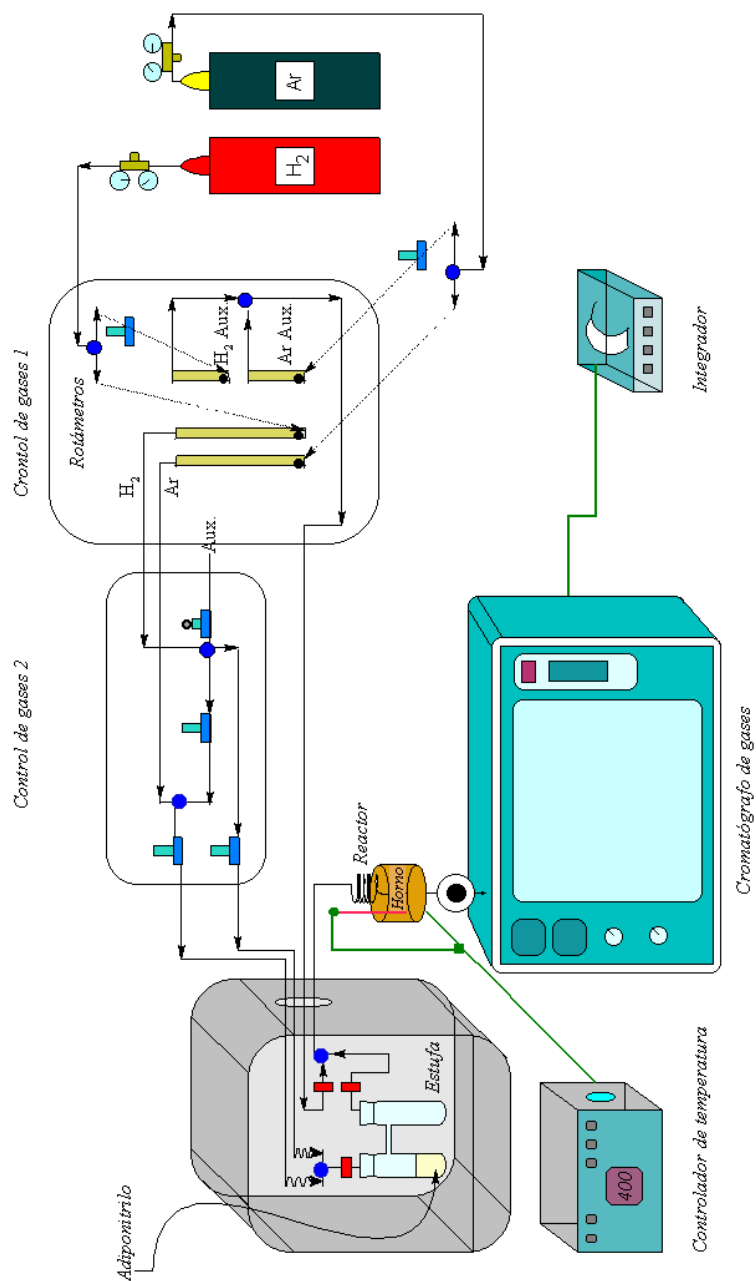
Ar

$H_2$

Crontol de gases 1

Rotámetros

$H_2$ Aux.

Ar Aux.

$H_2$

Ar

Aux.

Control de gases 2

Integrador

Reactor

Horno

Cromatógrafo de gases

Estufa

Adiponitrilo

400

Controlador de temperatura